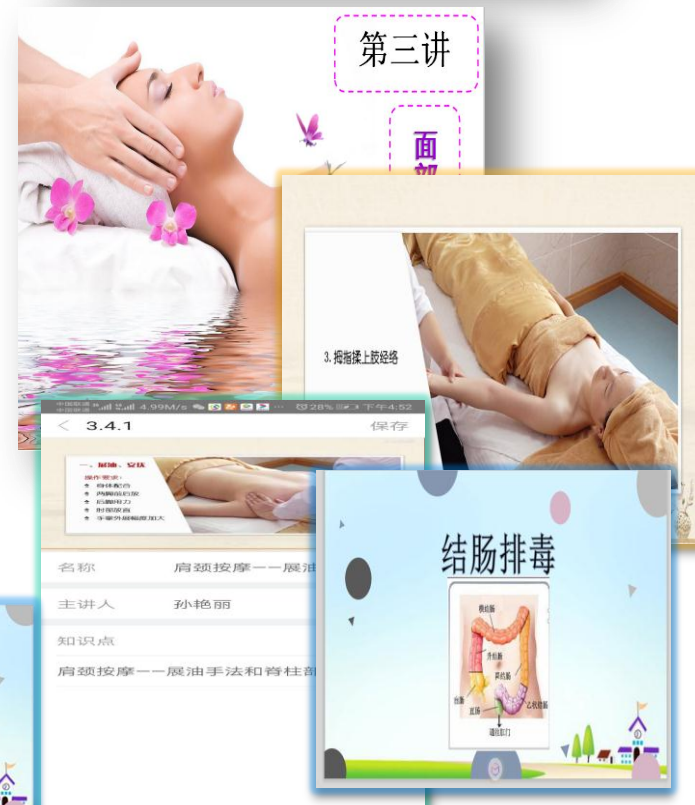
第三讲

面
部

3. 拇指揉上肢经络

中国联通 中国移动 4.99M/s 28% 下午4:52

< 3.4.1 保存

一、屈油、安抚
操作要求：
身体配合
两臂屈肘放
拍脚用力
肘部放直
手掌外侧触面加大

名称 肩颈按摩——展油

主讲人 孙艳丽

知识点

肩颈按摩——展油手法和脊柱部

结肠排毒

横结肠
升结肠
降结肠
盲肠
直肠
乙状结肠
通往肛门